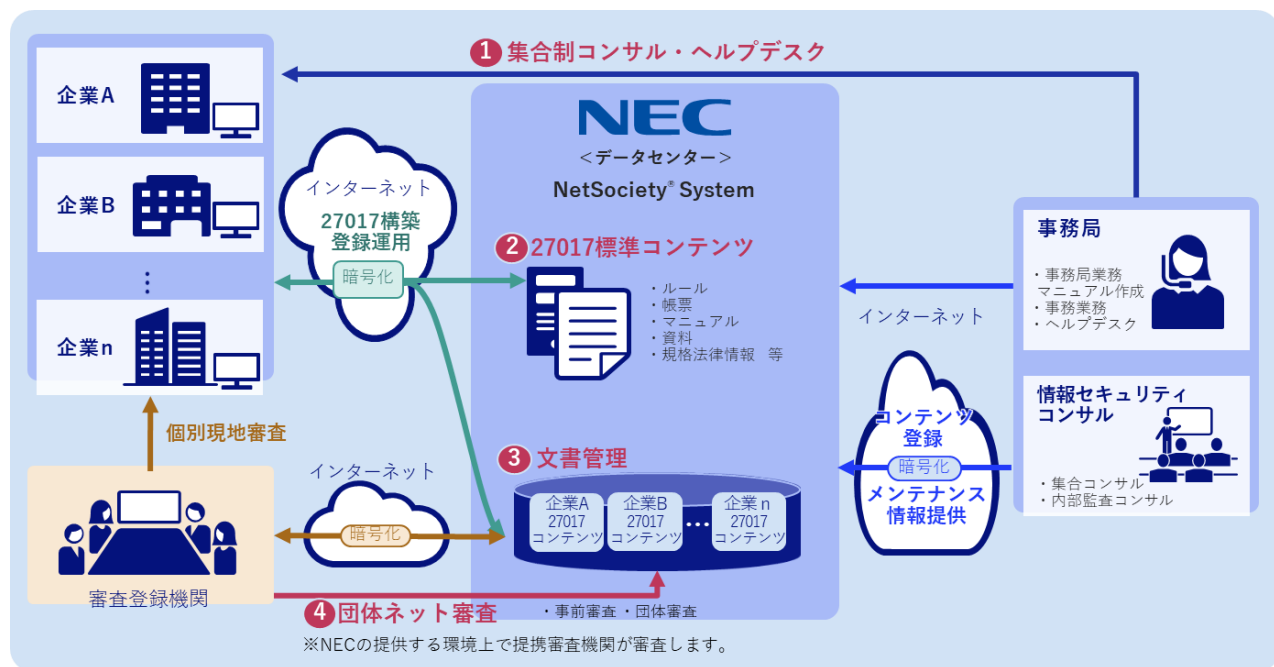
1 集合制コンサル・ヘルプデスク

企業A

企業B

⋮

企業n

インターネット
27017構築
登録運用
暗号化

NEC
＜データセンター＞
NetSociety® System

2 27017標準コンテンツ
・ルール
・帳票
・マニュアル
・資料
・規格法律情報　等

事務局
・事務局業務
マニュアル作成
・事務業務
・ヘルプデスク

インターネット

情報セキュリティ
コンサル
・集合コンサル
・内部監査コンサル

コンテンツ
登録
暗号化
メンテナンス
情報提供

個別現地審査

インターネット
暗号化

3 文書管理
企業A
27017
コンテンツ
企業B
27017
コンテンツ
…
企業n
27017
コンテンツ

審査登録機関

4 団体ネット審査
・事前審査　・団体審査
※NECの提供する環境上で提携審査機関が審査します。